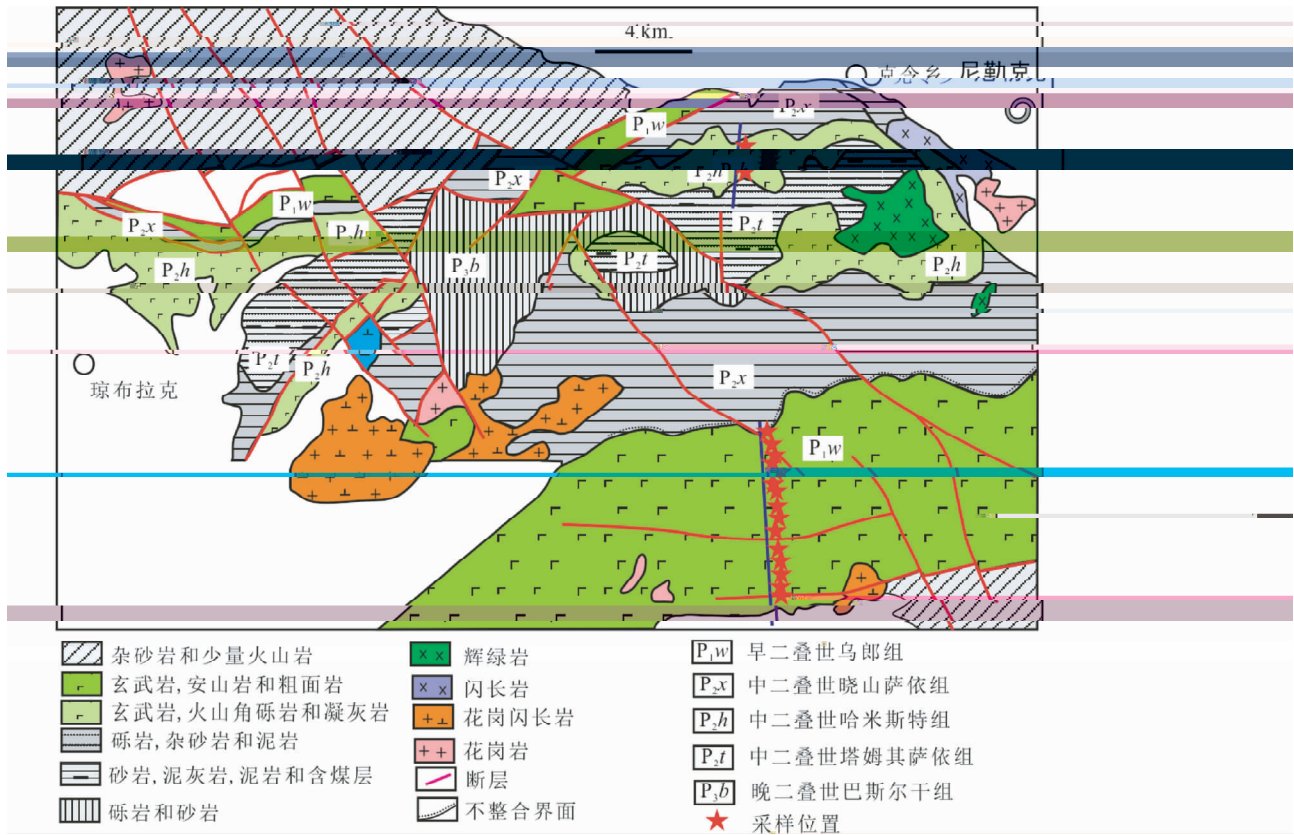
4 km

克孜乡 尼勒克

$P_2x$

$P_1w$

$P_2h$

$P_2x$

$P_2t$

$P_1w$

$P_2x$

$P_2h$

$P_3b$

$P_2t$

$P_2h$

$P_2h$

$P_2t$

$P_2h$

琼布拉克

$P_2x$

$P_1w$

杂砂岩和少量火山岩

玄武岩, 安山岩和粗面岩

玄武岩, 火山角砾岩和凝灰岩

砾岩, 杂砂岩和泥岩

砂岩, 泥灰岩, 泥岩和含煤层

砾岩和砂岩

辉绿岩

闪长岩

花岗闪长岩

花岗岩

断层

不整合界面

$P_1w$ 早二叠世乌郎组

$P_2x$ 中二叠世晓山萨依组

$P_2h$ 中二叠世哈米斯特组

$P_2t$ 中二叠世塔姆其萨依组

$P_3b$ 晚二叠世巴斯尔干组

采样位置